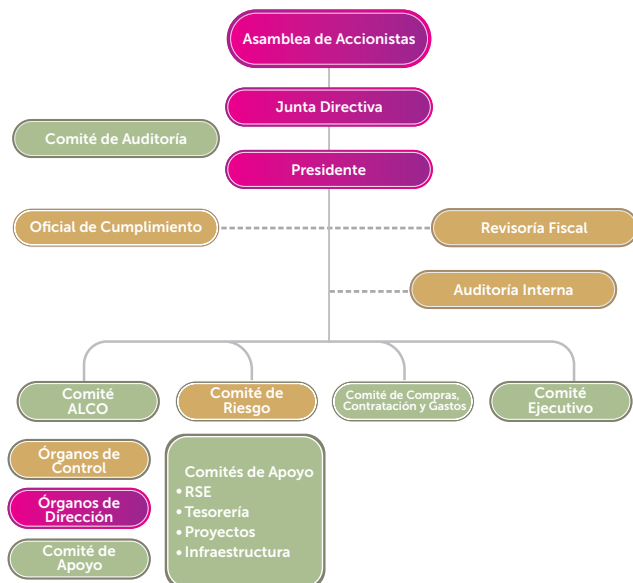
Asamblea de Accionistas

Junta Directiva

Comité de Auditoría

Presidente

Oficial de Cumplimiento

Revisoría Fiscal

Auditoría Interna

Comité ALCO

Comité de Riesgo

Comité de Compras, Contratación y Gastos

Comité Ejecutivo

Órganos de Control

Órganos de Dirección

Comité de Apoyo

Comités de Apoyo
• RSE
• Tesorería
• Proyectos
• Infraestructura